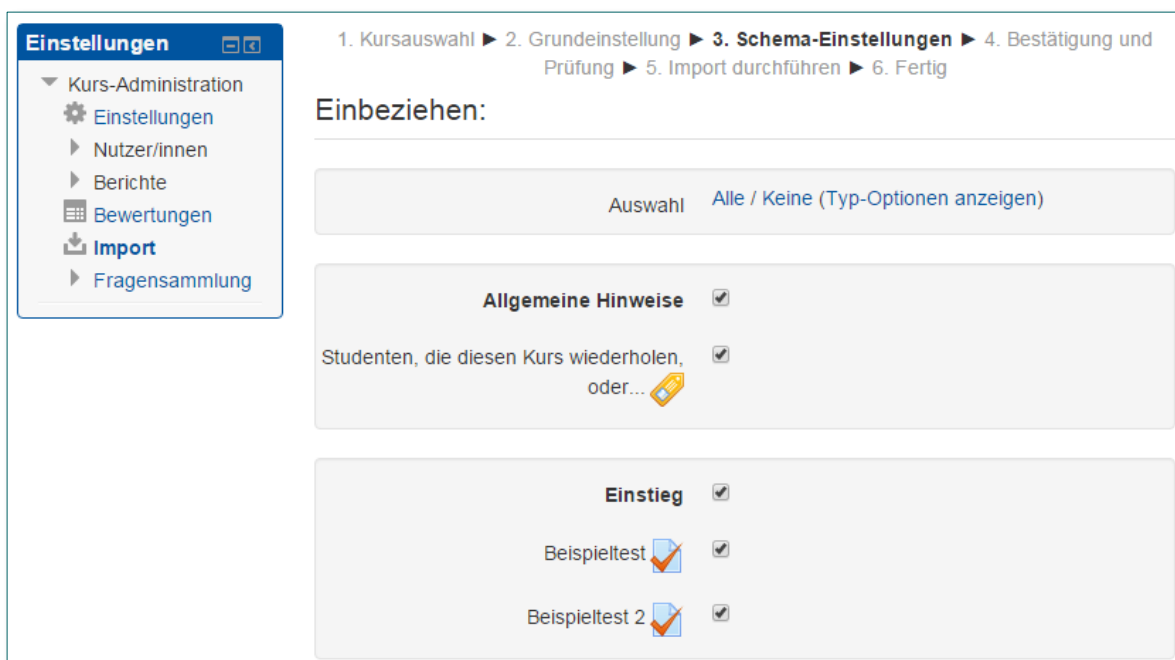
Einstellungen

Kurs-Administration
Einstellungen
Nutzer/innen
Berichte
Bewertungen
Import
Fragensammlung

1. Kursauswahl ► 2. Grundeinstellung ► 3. Schema-Einstellungen ► 4. Bestätigung und Prüfung ► 5. Import durchführen ► 6. Fertig

Einbeziehen:

Auswahl Alle / Keine (Typ-Optionen anzeigen)

Allgemeine Hinweise

Studenten, die diesen Kurs wiederholen, oder...

Einstieg

Beispieltest

Beispieltest 2